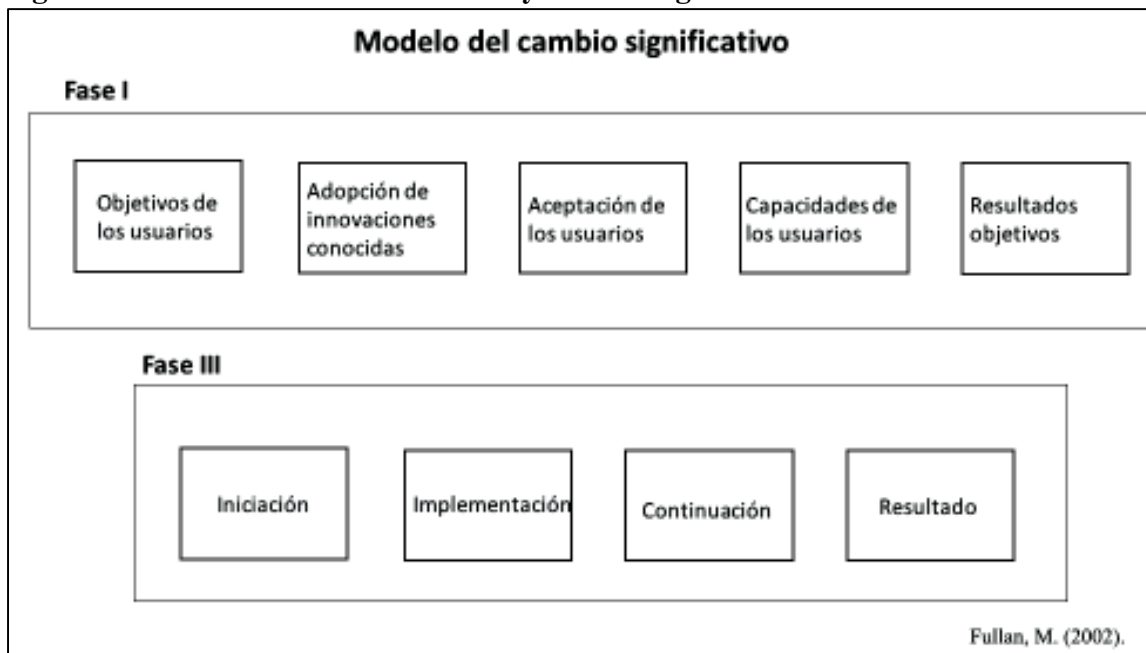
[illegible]

Modelo del cambio significativo

Fase I

Objetivos de los usuarios

Adopción de innovaciones conocidas

Aceptación de los usuarios

Capacidades de los usuarios

Resultados objetivos

Fase III

Iniciación

Implementación

Continuación

Resultado

Fullan, M. (2002).